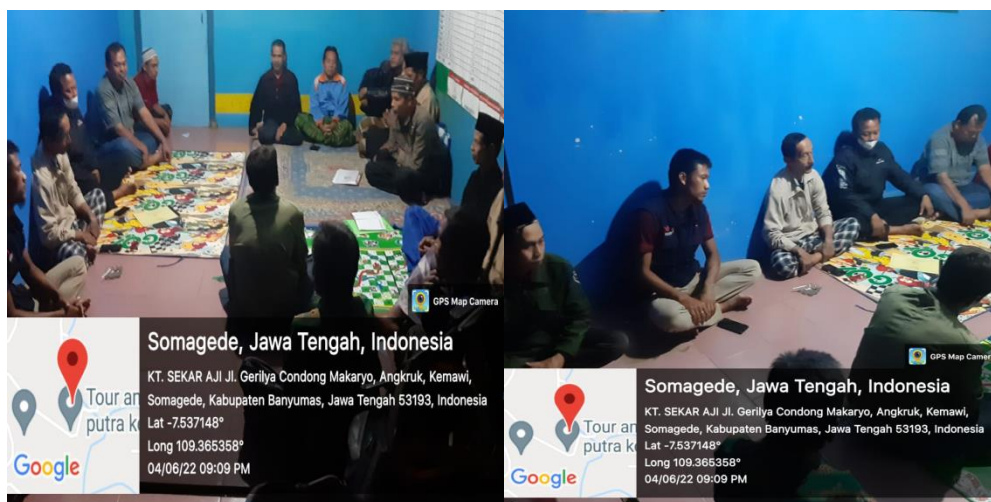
GPS Map Camera

Somagede, Jawa Tengah, Indonesia

KT. SEKAR AJI Jl. Gerilya Condong Makaryo, Angkruk, Kemawi, Somagede, Kabupaten Banyumas, Jawa Tengah 53193, Indonesia

Lat -7.537148°

Long 109.365358°

04/06/22 09:09 PM

Tour an putra k

Google

GPS Map Camer

Somagede, Jawa Tengah, Indonesia

KT. SEKAR AJI Jl. Gerilya Condong Makaryo, Angkruk, Kemawi, Somagede, Kabupaten Banyumas, Jawa Tengah 53193, Indonesia

Lat -7.537148°

Long 109.365358°

04/06/22 09:09 PM

Tour an putra k

Google